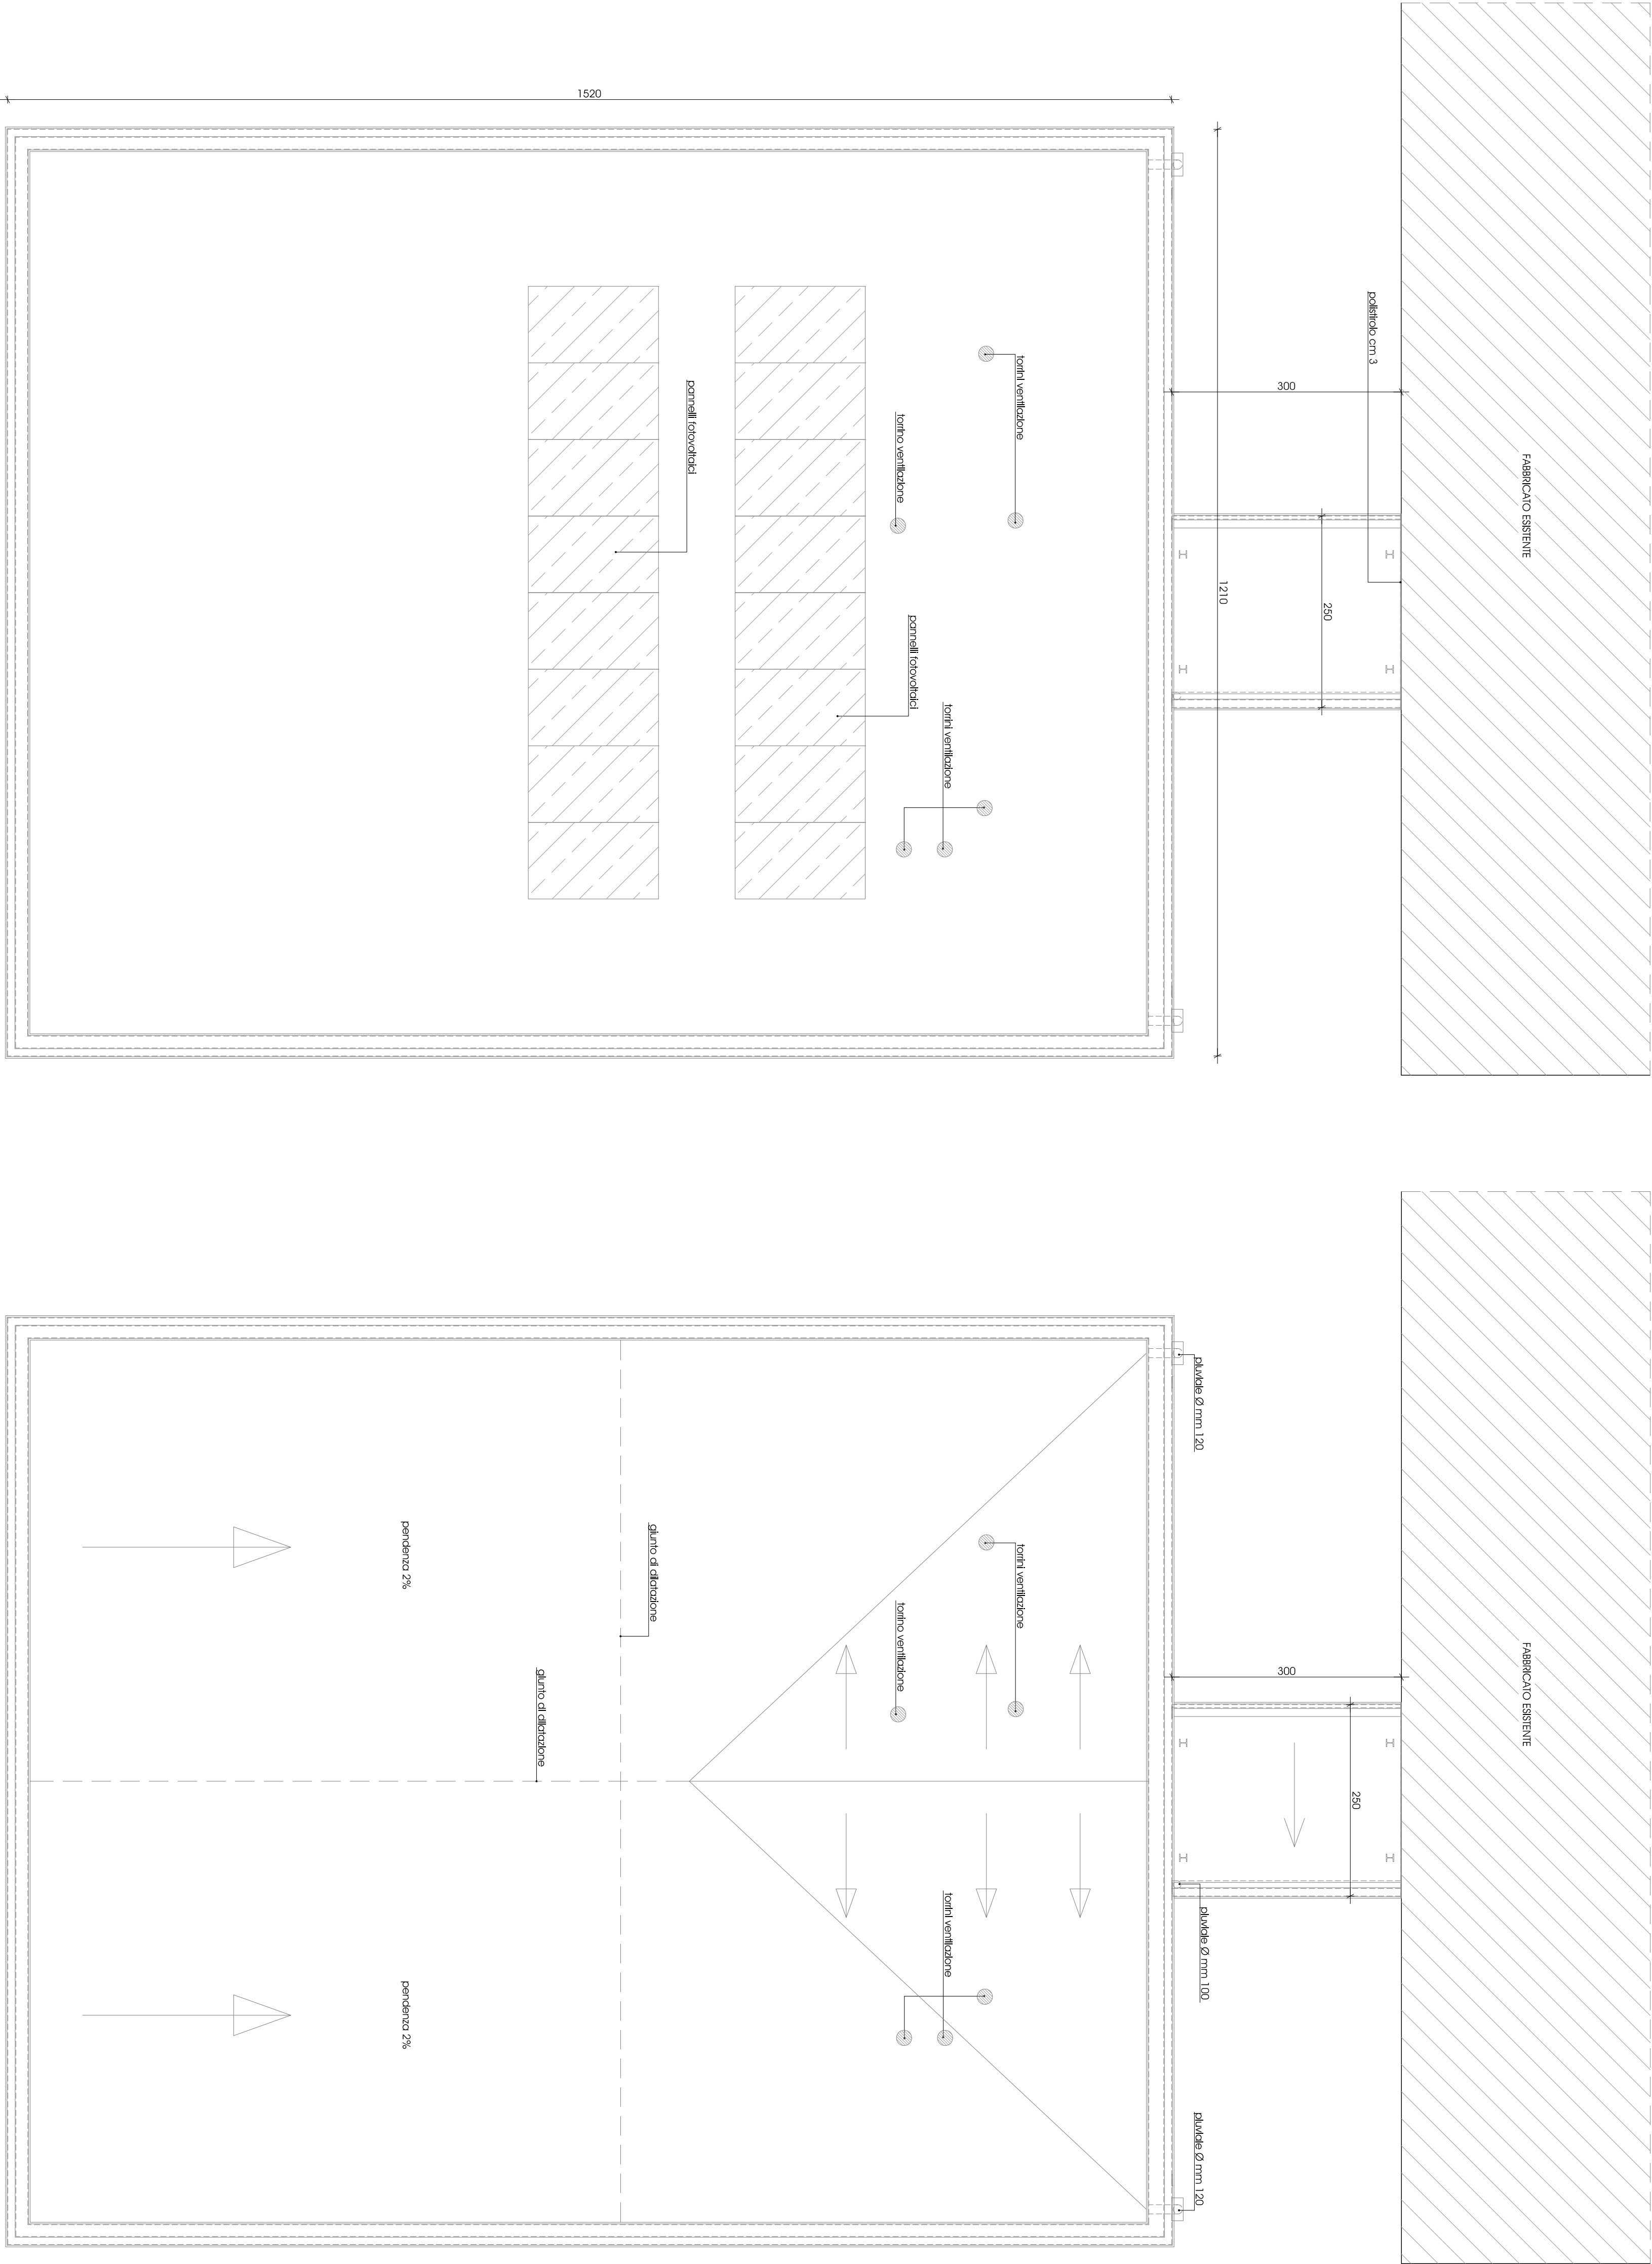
1520

polistirolo cm 3

300

torrini ventilazione

pannelli fotovoltaici

torrino ventilazione

FABBRICATO ESISTENTE

1210

250

pannelli fotovoltaici

torrini ventilazione

pluviale Ø mm 120

pendenza 2%

giunto di dilatazione

torrini ventilazione

torrino ventilazione

FABBRICATO ESISTENTE

300

giunto di dilatazione

250

torrini ventilazione

pluviale Ø mm 100

pendenza 2%

pluviale Ø mm 120